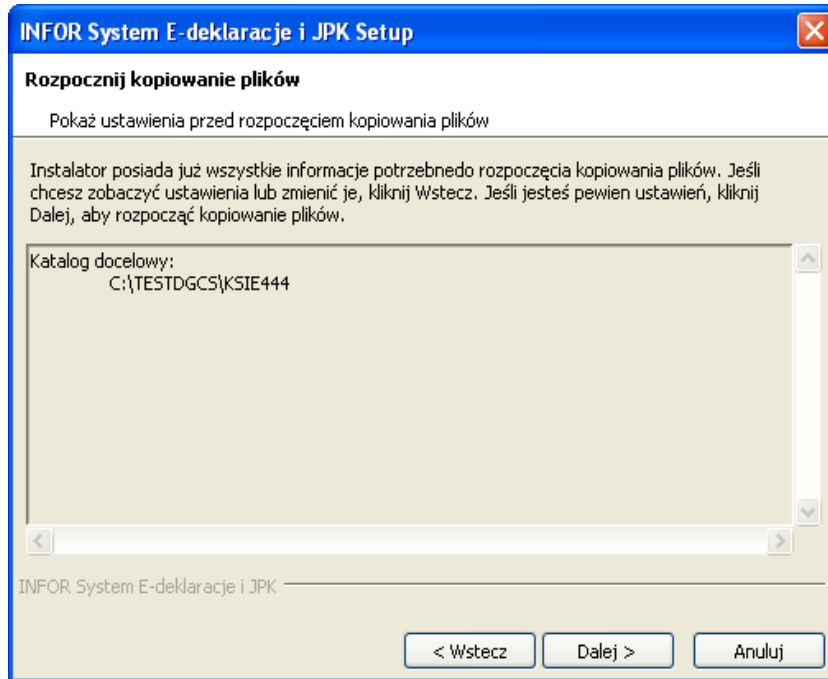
INFOR System E-deklaracje i JPK Setup

Rozpocznij kopiowanie plików

Pokaż ustawienia przed rozpoczęciem kopiowania plików

Instalator posiada już wszystkie informacje potrzebnedo rozpoczęcia kopiowania plików. Jeśli chcesz zobaczyć ustawienia lub zmienić je, kliknij Wstecz. Jeśli jesteś pewien ustawień, kliknij Dalej, aby rozpocząć kopiowanie plików.

Katalog docelowy:
C:\TESTDGCS\KSIE444

INFOR System E-deklaracje i JPK

< Wstecz
Dalej >
Anuluj